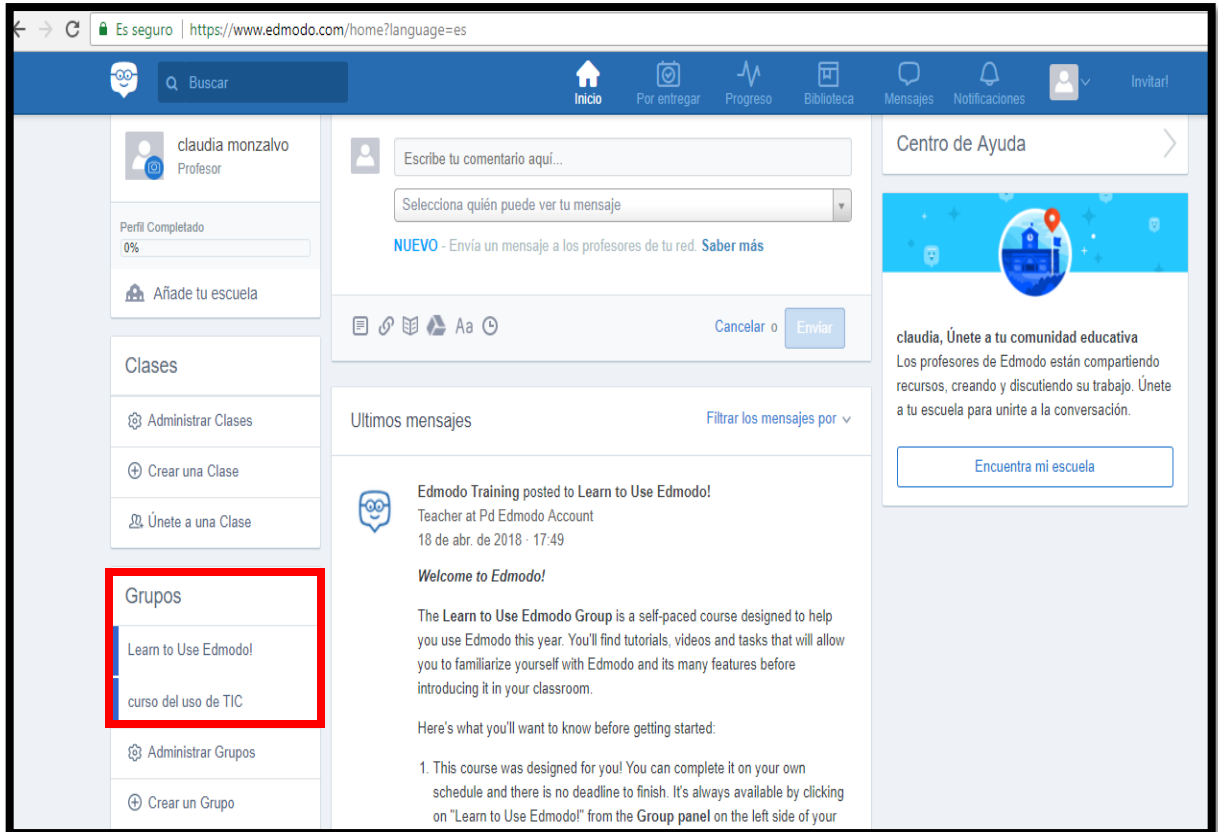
Es seguro | https://www.edmodo.com/home?language=es

Buscar

Inicio Por entregar Progreso Biblioteca Mensajes Notificaciones Invitar!

claudia monzalvo
Profesor

Perfil Completado
0%

Añade tu escuela

Clases

Administrar Clases

Crear una Clase

Únete a una Clase

Grupos

Learn to Use Edmodo!

curso del uso de TIC

Administrar Grupos

Crear un Grupo

Escribe tu comentario aquí...

Selecciona quién puede ver tu mensaje

NUEVO - Envía un mensaje a los profesores de tu red. Saber más

Aa

Cancelar o Enviar

Ultimos mensajes

Filtrar los mensajes por

Edmodo Training posted to Learn to Use Edmodo!
Teacher at Pd Edmodo Account
18 de abr. de 2018 · 17:49

Welcome to Edmodo!

The Learn to Use Edmodo Group is a self-paced course designed to help you use Edmodo this year. You'll find tutorials, videos and tasks that will allow you to familiarize yourself with Edmodo and its many features before introducing it in your classroom.

Here's what you'll want to know before getting started:

1. This course was designed for you! You can complete it on your own schedule and there is no deadline to finish. It's always available by clicking on "Learn to Use Edmodo!" from the Group panel on the left side of your

Centro de Ayuda

claudia, Únete a tu comunidad educativa
Los profesores de Edmodo están compartiendo recursos, creando y discutiendo su trabajo. Únete a tu escuela para unirte a la conversación.

Encuentra mi escuela